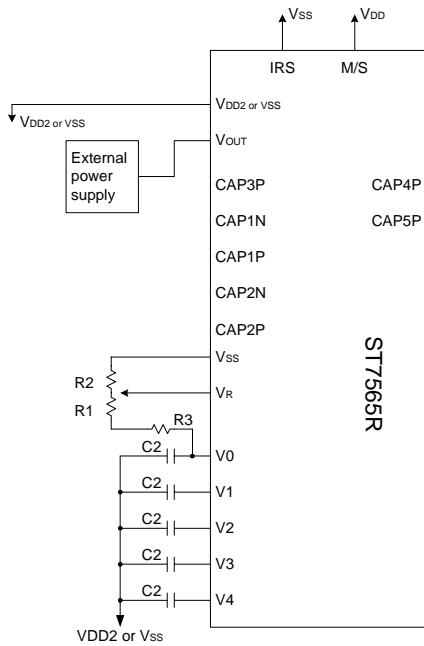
$V_{SS}$ $V_{DD}$

IRS M/S

$V_{DD2\ or\ VSS}$

$V_{DD2\ or\ VSS}$

$V_{OUT}$

External power supply

CAP3P CAP4P

CAP1N CAP5P

CAP1P

CAP2N

CAP2P

$V_{SS}$

R2

$V_{R}$

R1

R3

C2 V0

C2 V1

C2 V2

C2 V3

C2 V4

VDD2 or $V_{SS}$

ST7565R